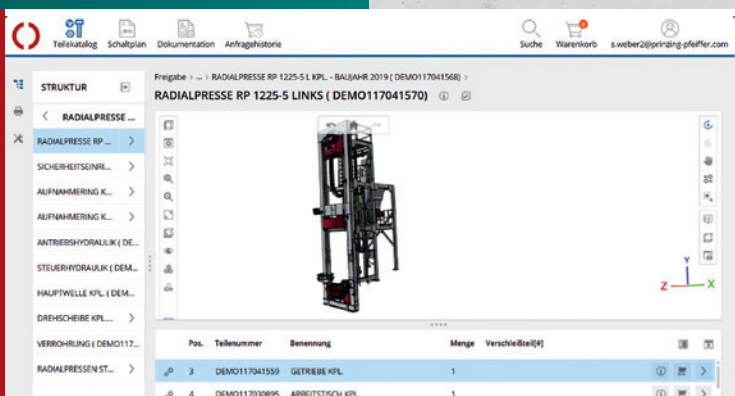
Teilekatalog Schaltplan Dokumentation Anfragehistorie

Suche Warenkorb s.weber2@prinzing-pfeiffer.com

STRUKTUR

RADIALPRESSE ...

RADIALPRESSE RP ...

SICHERHEITSEINRI...

AUFNAHMERING K...

AUFNAHMERING K...

ANTRIEBSHYDRAULIK ( DE...

STEUERHYDRAULIK ( DEM...

HAUPTWELLE KPL. ( DEM...

DREHSCHEIBE KPL....

VERROHRUNG ( DEMO117...

RADIALPRESSEN ST...

Freigabe > ... > RADIALPRESSE RP 1225-5 L KPL. - BAUJAHR 2019 ( DEMO117041568) >

RADIALPRESSE RP 1225-5 LINKS ( DEMO117041570)

Y

Z X

| | Pos. | Teilenummer | Benennung | Menge | Verschleißteil[#] |
|---|---|---|---|---|---|
| | 3 | DEMO117041559 | GETRIEBE KPL. | 1 | |
| | 4 | DEMO117030895 | ARBEITSTISCH KPL. | 1 | |